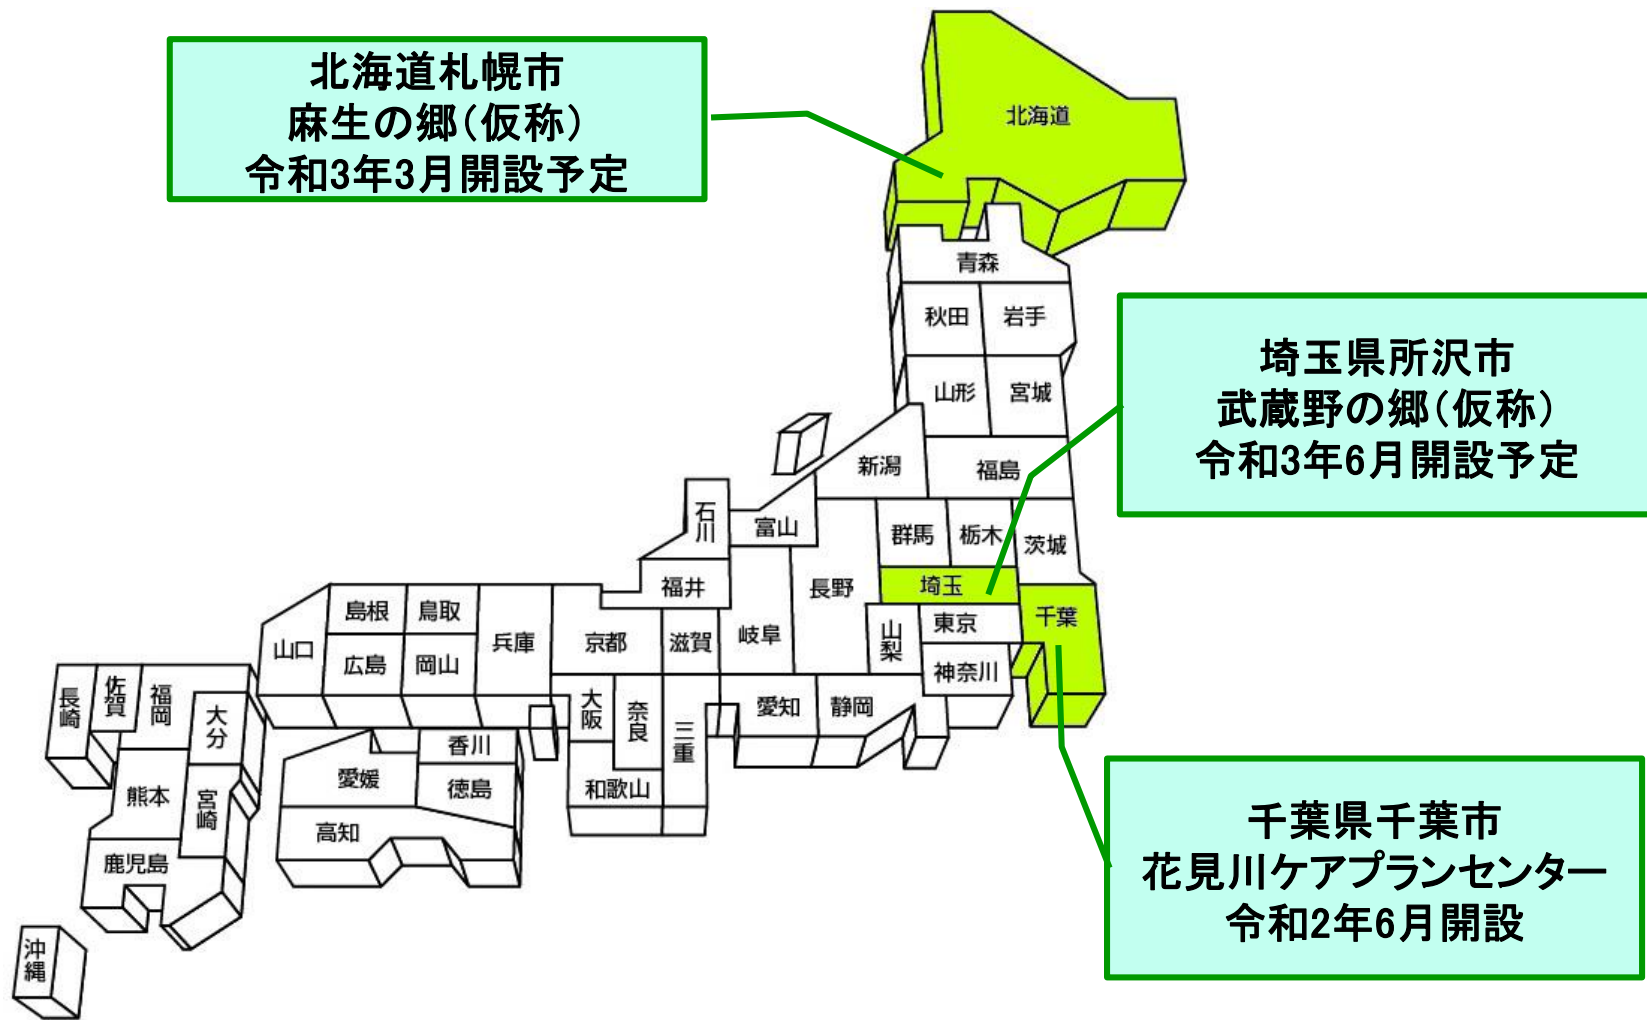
北海道札幌市
麻生の郷(仮称)
令和3年3月開設予定

北海道

青森

秋田

岩手

山形

宮城

埼玉県所沢市
武蔵野の郷(仮称)
令和3年6月開設予定

新潟

福島

石川

富山

群馬

栃木

茨城

福井

長野

埼玉

千葉

島根

鳥取

兵庫

京都

滋賀

岐阜

山梨

東京

山口

広島

岡山

神奈川

長崎

佐賀

福岡

大分

大阪

奈良

三重

愛知

静岡

香川

愛媛

徳島

熊本

宮崎

和歌山

高知

鹿児島

千葉県千葉市
花見川ケアプランセンター
令和2年6月開設

沖縄